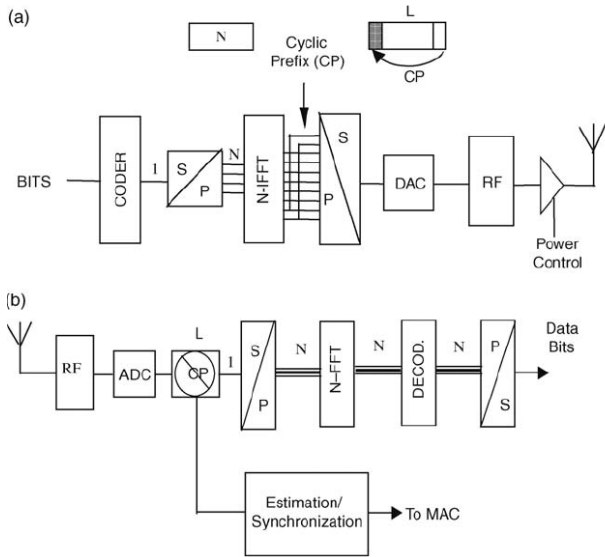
(a)

N

L

Cyclic Prefix (CP)

CP

BITS

CODER

1

S

P

N

N-IFFT

S

P

DAC

RF

Power Control

(b)

RF

ADC

L

CP

1

S

P

N

N–FFT

N

DECOD.

N

P

S

Data Bits

Estimation/ Synchronization

To MAC